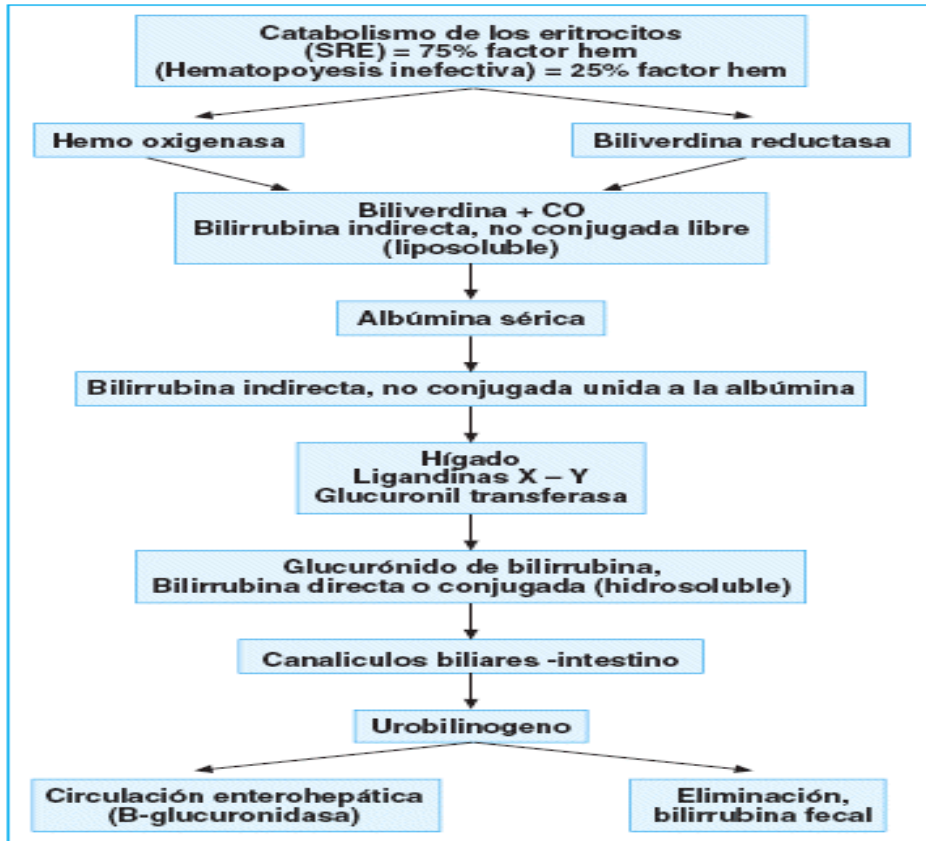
Catabolismo de los eritrocitos
(SRE) = 75% factor hem
(Hematopoyesis inefectiva) = 25% factor hem

Hemo oxigenasa

Biliverdina reductasa

Biliverdina + CO
Bilirrubina indirecta, no conjugada libre
(liposoluble)

Albúmina sérica

Bilirrubina indirecta, no conjugada unida a la albúmina

Hígado
Ligandinas X – Y
Glucuronil transferasa

Glucurónido de bilirrubina,
Bilirrubina directa o conjugada (hidrosoluble)

Canaliculos biliares -intestino

Urobilinogeno

Circulación enterohepática
(B-glucuronidasa)

Eliminación,
bilirrubina fecal